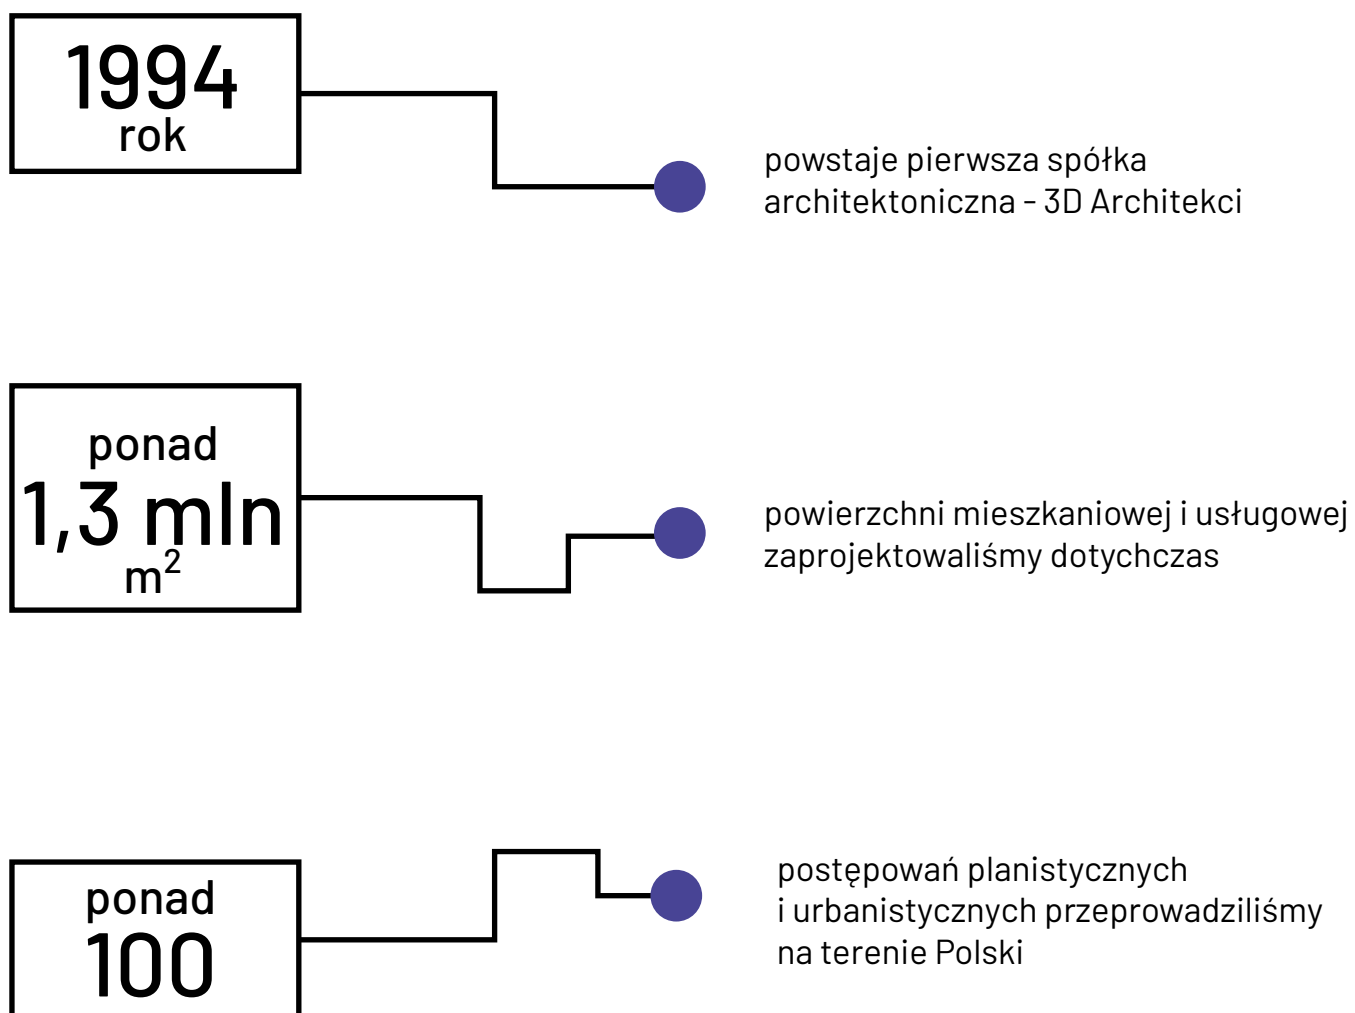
1994
rok

powstaje pierwsza spółka architektoniczna - 3D Architekci

ponad
1,3 mln
$m^2$

powierzchni mieszkaniowej i usługowej zaprojektowaliśmy dotychczas

ponad
100

postępowań planistycznych i urbanistycznych przeprowadziliśmy na terenie Polski